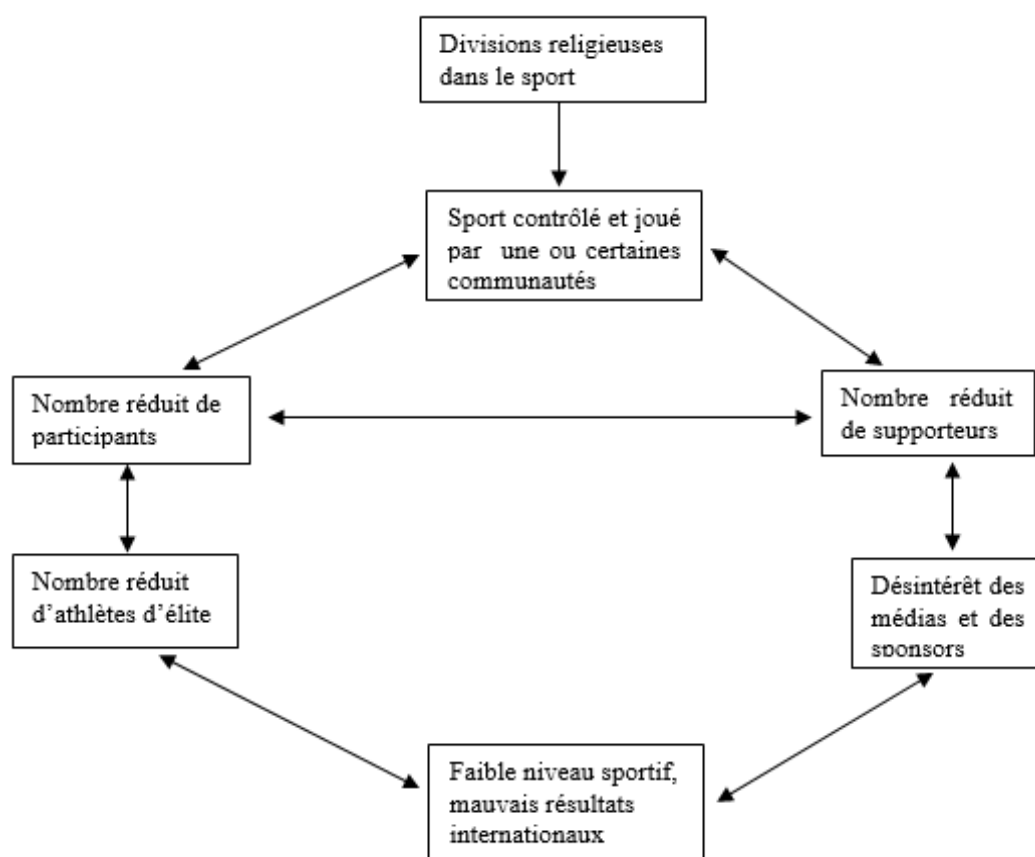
Divisions religieuses dans le sport

Sport contrôlé et joué par une ou certaines communautés

Nombre réduit de participants

Nombre réduit de supporteurs

Nombre réduit d'athlètes d'élite

Désintérêt des médias et des sponsors

Faible niveau sportif, mauvais résultats internationaux